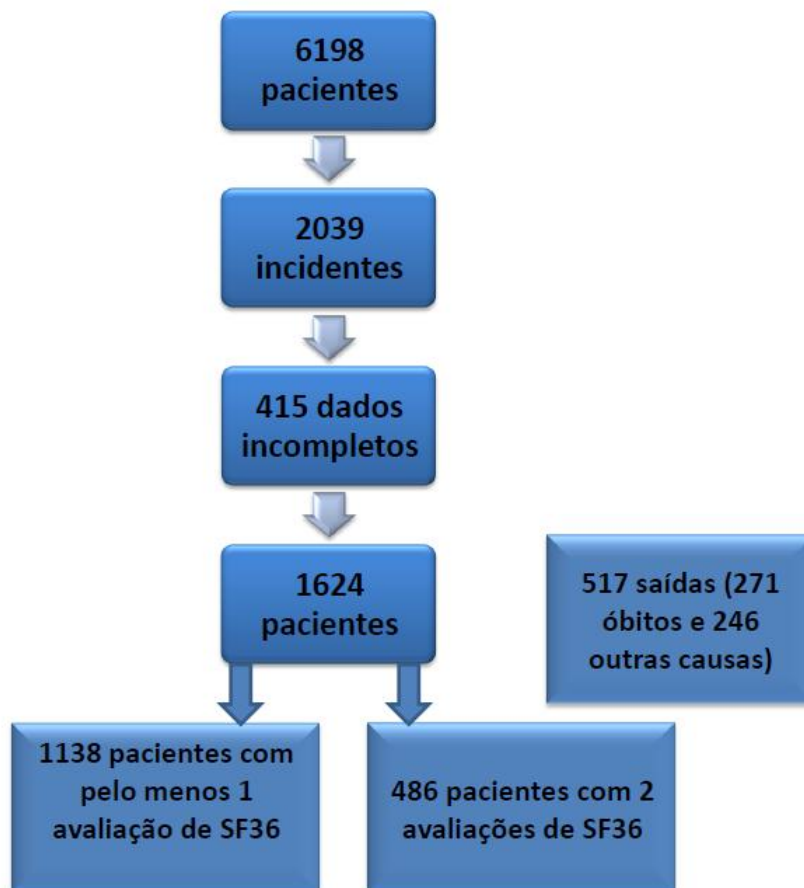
6198 pacientes

2039 incidentes

415 dados incompletos

1624 pacientes

517 saídas (271 óbitos e 246 outras causas)

1138 pacientes com pelo menos 1 avaliação de SF36

486 pacientes com 2 avaliações de SF36